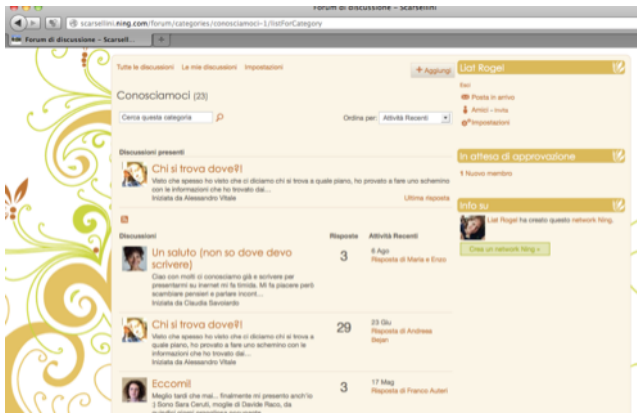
Forum di discussione - Scarsellini

scarsellini.ning.com/forum/categories/conosciamoci-1/listForCategory

Forum di discussione - Scarsell...

Tutte le discussioni Le mie discussioni Impostazioni

+ Aggiungi

Conosciamoci (23)

Cerca questa categoria

Ordina per: Attività Recenti

Discussioni presenti

Chi si trova dove?!

Visto che spesso ho visto che ci diciamo chi si trova a quale piano, ho provato a fare uno schemino con le informazioni che ho trovato dal...

Iniziata da Alessandro Vitale

Ultima risposta

Discussioni

Risposte

Attività Recenti

Un saluto (non so dove devo scrivere)

Ciao con molti ci conosciamo già e scrivere per presentarmi su internet mi fa timida. Mi fa piacere però scambiare pensieri e parlare incont...

Iniziata da Claudia Savoiardo

3

6 Ago

Risposta di Maria e Enzo

Chi si trova dove?!

Visto che spesso ho visto che ci diciamo chi si trova a quale piano, ho provato a fare uno schemino con le informazioni che ho trovato dal...

Iniziata da Alessandro Vitale

29

23 Giu

Risposta di Andrea Bejan

Eccomi!

Meglio tardi che mai... finalmente mi presento anch'io :) Sono Sara Cerruti, moglie di Davide Raco, da

3

17 Mag

Risposta di Franco Auteri

Liat Rogel

Posta in arrivo

Amici - Invita

Impostazioni

In attesa di approvazione

1 Nuovo membro

Info su

Liat Rogel ha creato questo network Ning.

Crea un network Ning »